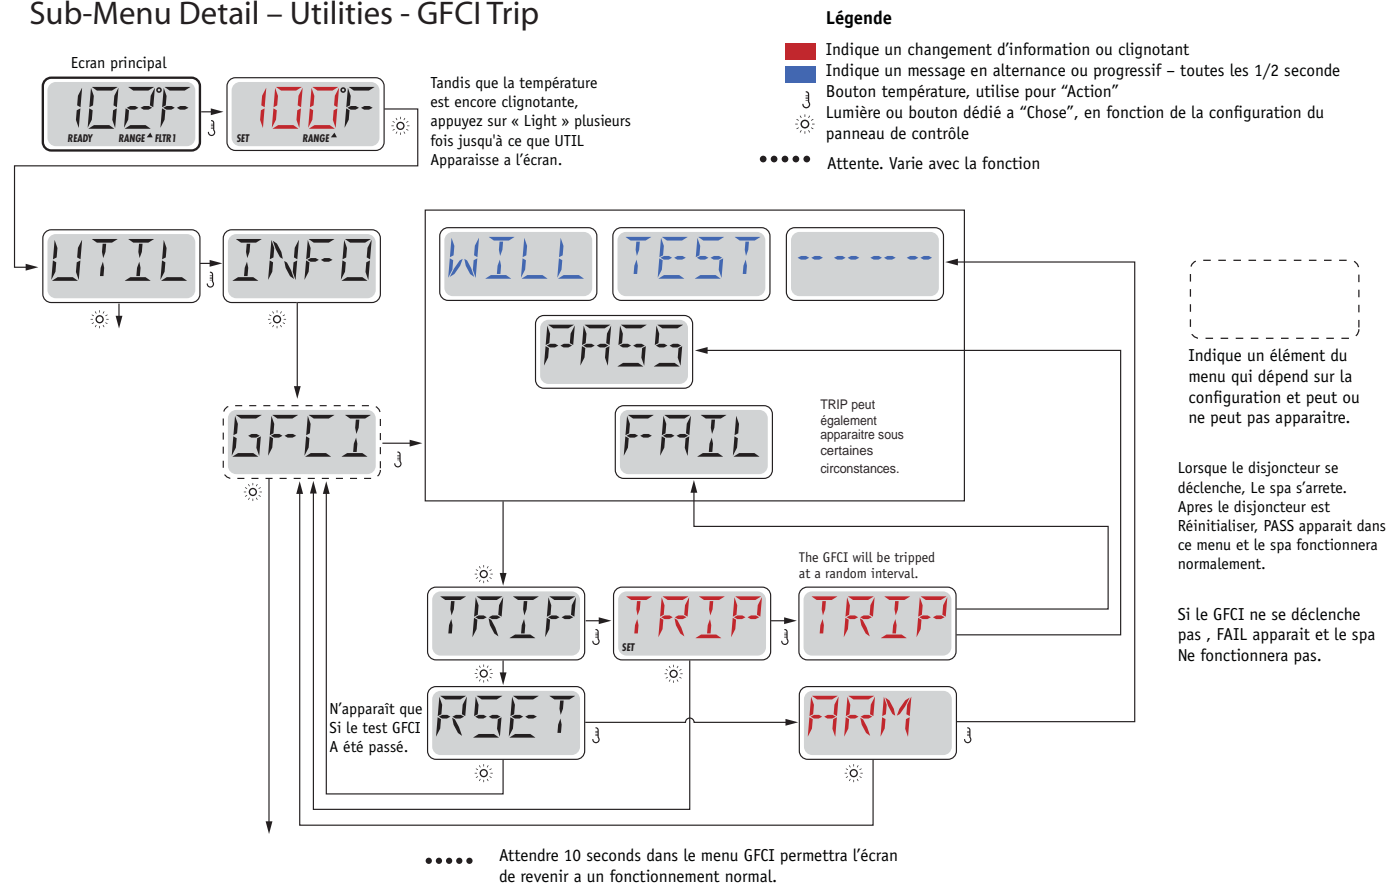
Sub-Menu Detail – Utilities - GFCI Trip

Légende

Indique un changement d'information ou clignotant
Indique un message en alternance ou progressif – toutes les 1/2 seconde
Bouton température, utilise pour "Action"
Lumière ou bouton dédié a "Chose", en fonction de la configuration du panneau de contrôle
Attente. Varie avec la fonction

Ecran principal

102°F
READY RANGE FLTR1

100°F
SET RANGE

Tandis que la température est encore clignotante, appuyez sur « Light » plusieurs fois jusqu'à ce que UTIL Apparaisse a l'écran.

UTIL

INFO

WILL

TEST

-- -- -- --

PASS

FAIL

TRIP peut également apparaitre sous certaines circonstances.

GFCI

Indique un élément du menu qui dépend sur la configuration et peut ou ne peut pas apparaitre.

Lorsque le disjoncteur se déclenche, Le spa s'arrete. Apres le disjoncteur est Réinitialiser, PASS apparait dans ce menu et le spa fonctionnera normalement.

Si le GFCI ne se déclenche pas , FAIL apparait et le spa Ne fonctionnera pas.

The GFCI will be tripped at a random interval.

TRIP

TRIP
SET

TRIP

N'apparaît que Si le test GFCI A été passé.

RSET

ARM

Attendre 10 seconds dans le menu GFCI permettra l'écran de revenir a un fonctionnement normal.